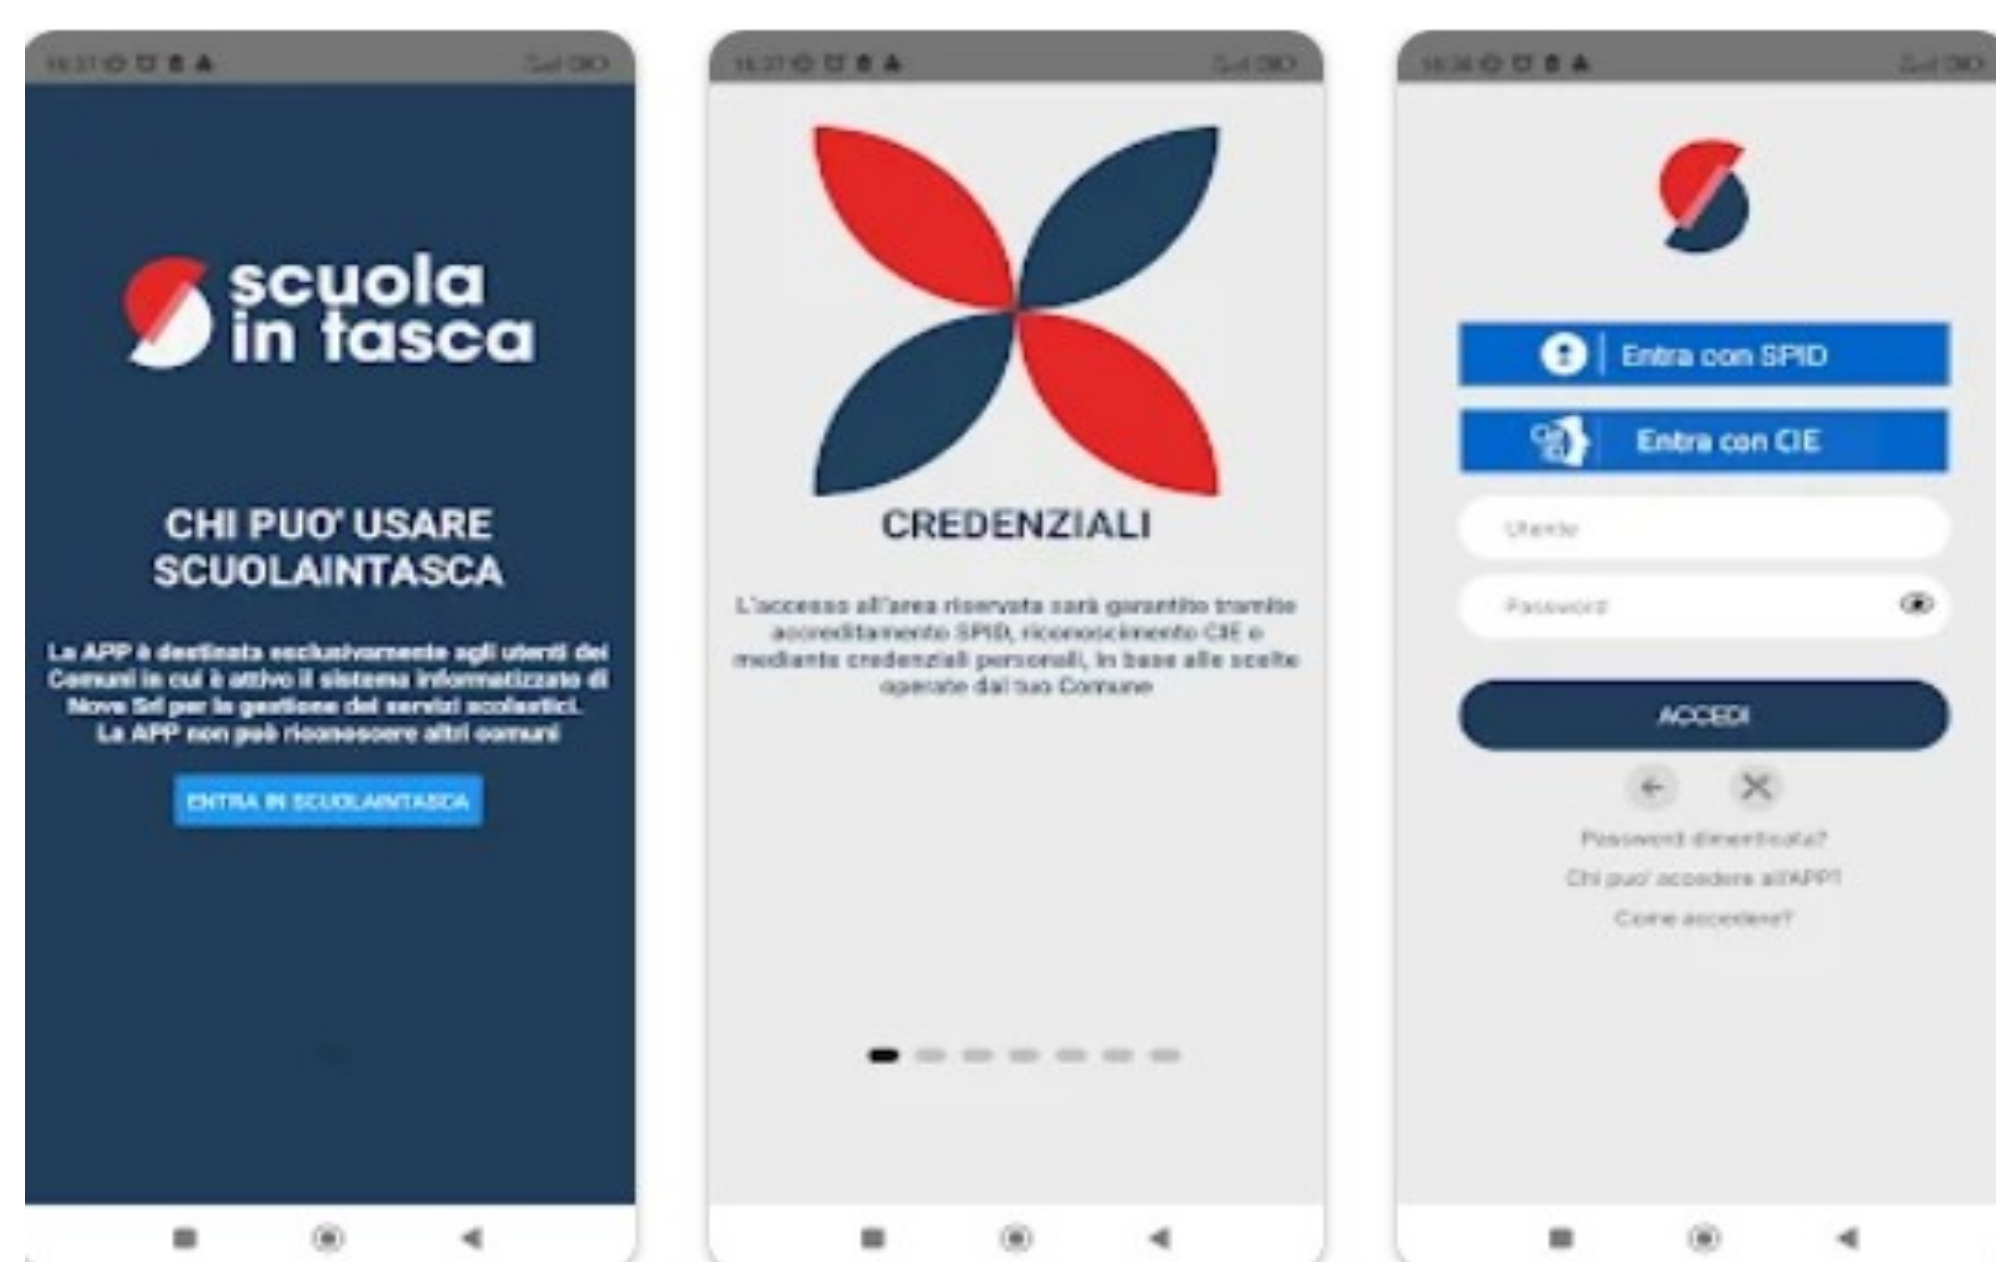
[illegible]

scuola in tasca

CHI PUO' USARE SCUOLAINTASCA

La APP è destinata esclusivamente agli utenti dei Comuni in cui è attivo il sistema informatizzato di Nova Srl per la gestione dei servizi scolastici. La APP non può riconoscere altri comuni

ENTRA IN SCUOLAINTASCA

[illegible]

CREDENZIALI

L'accesso all'area riservata sarà garantito tramite accreditamento SPID, riconoscimento CIE o mediante credenziali personali, in base alle scelte operate dal tuo Comune

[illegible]

Entra con SPID

Entra con CIE

Utente

Password

ACCEDI

Password dimenticata?

Chi puo' accedere all'APP?

Come accedere?